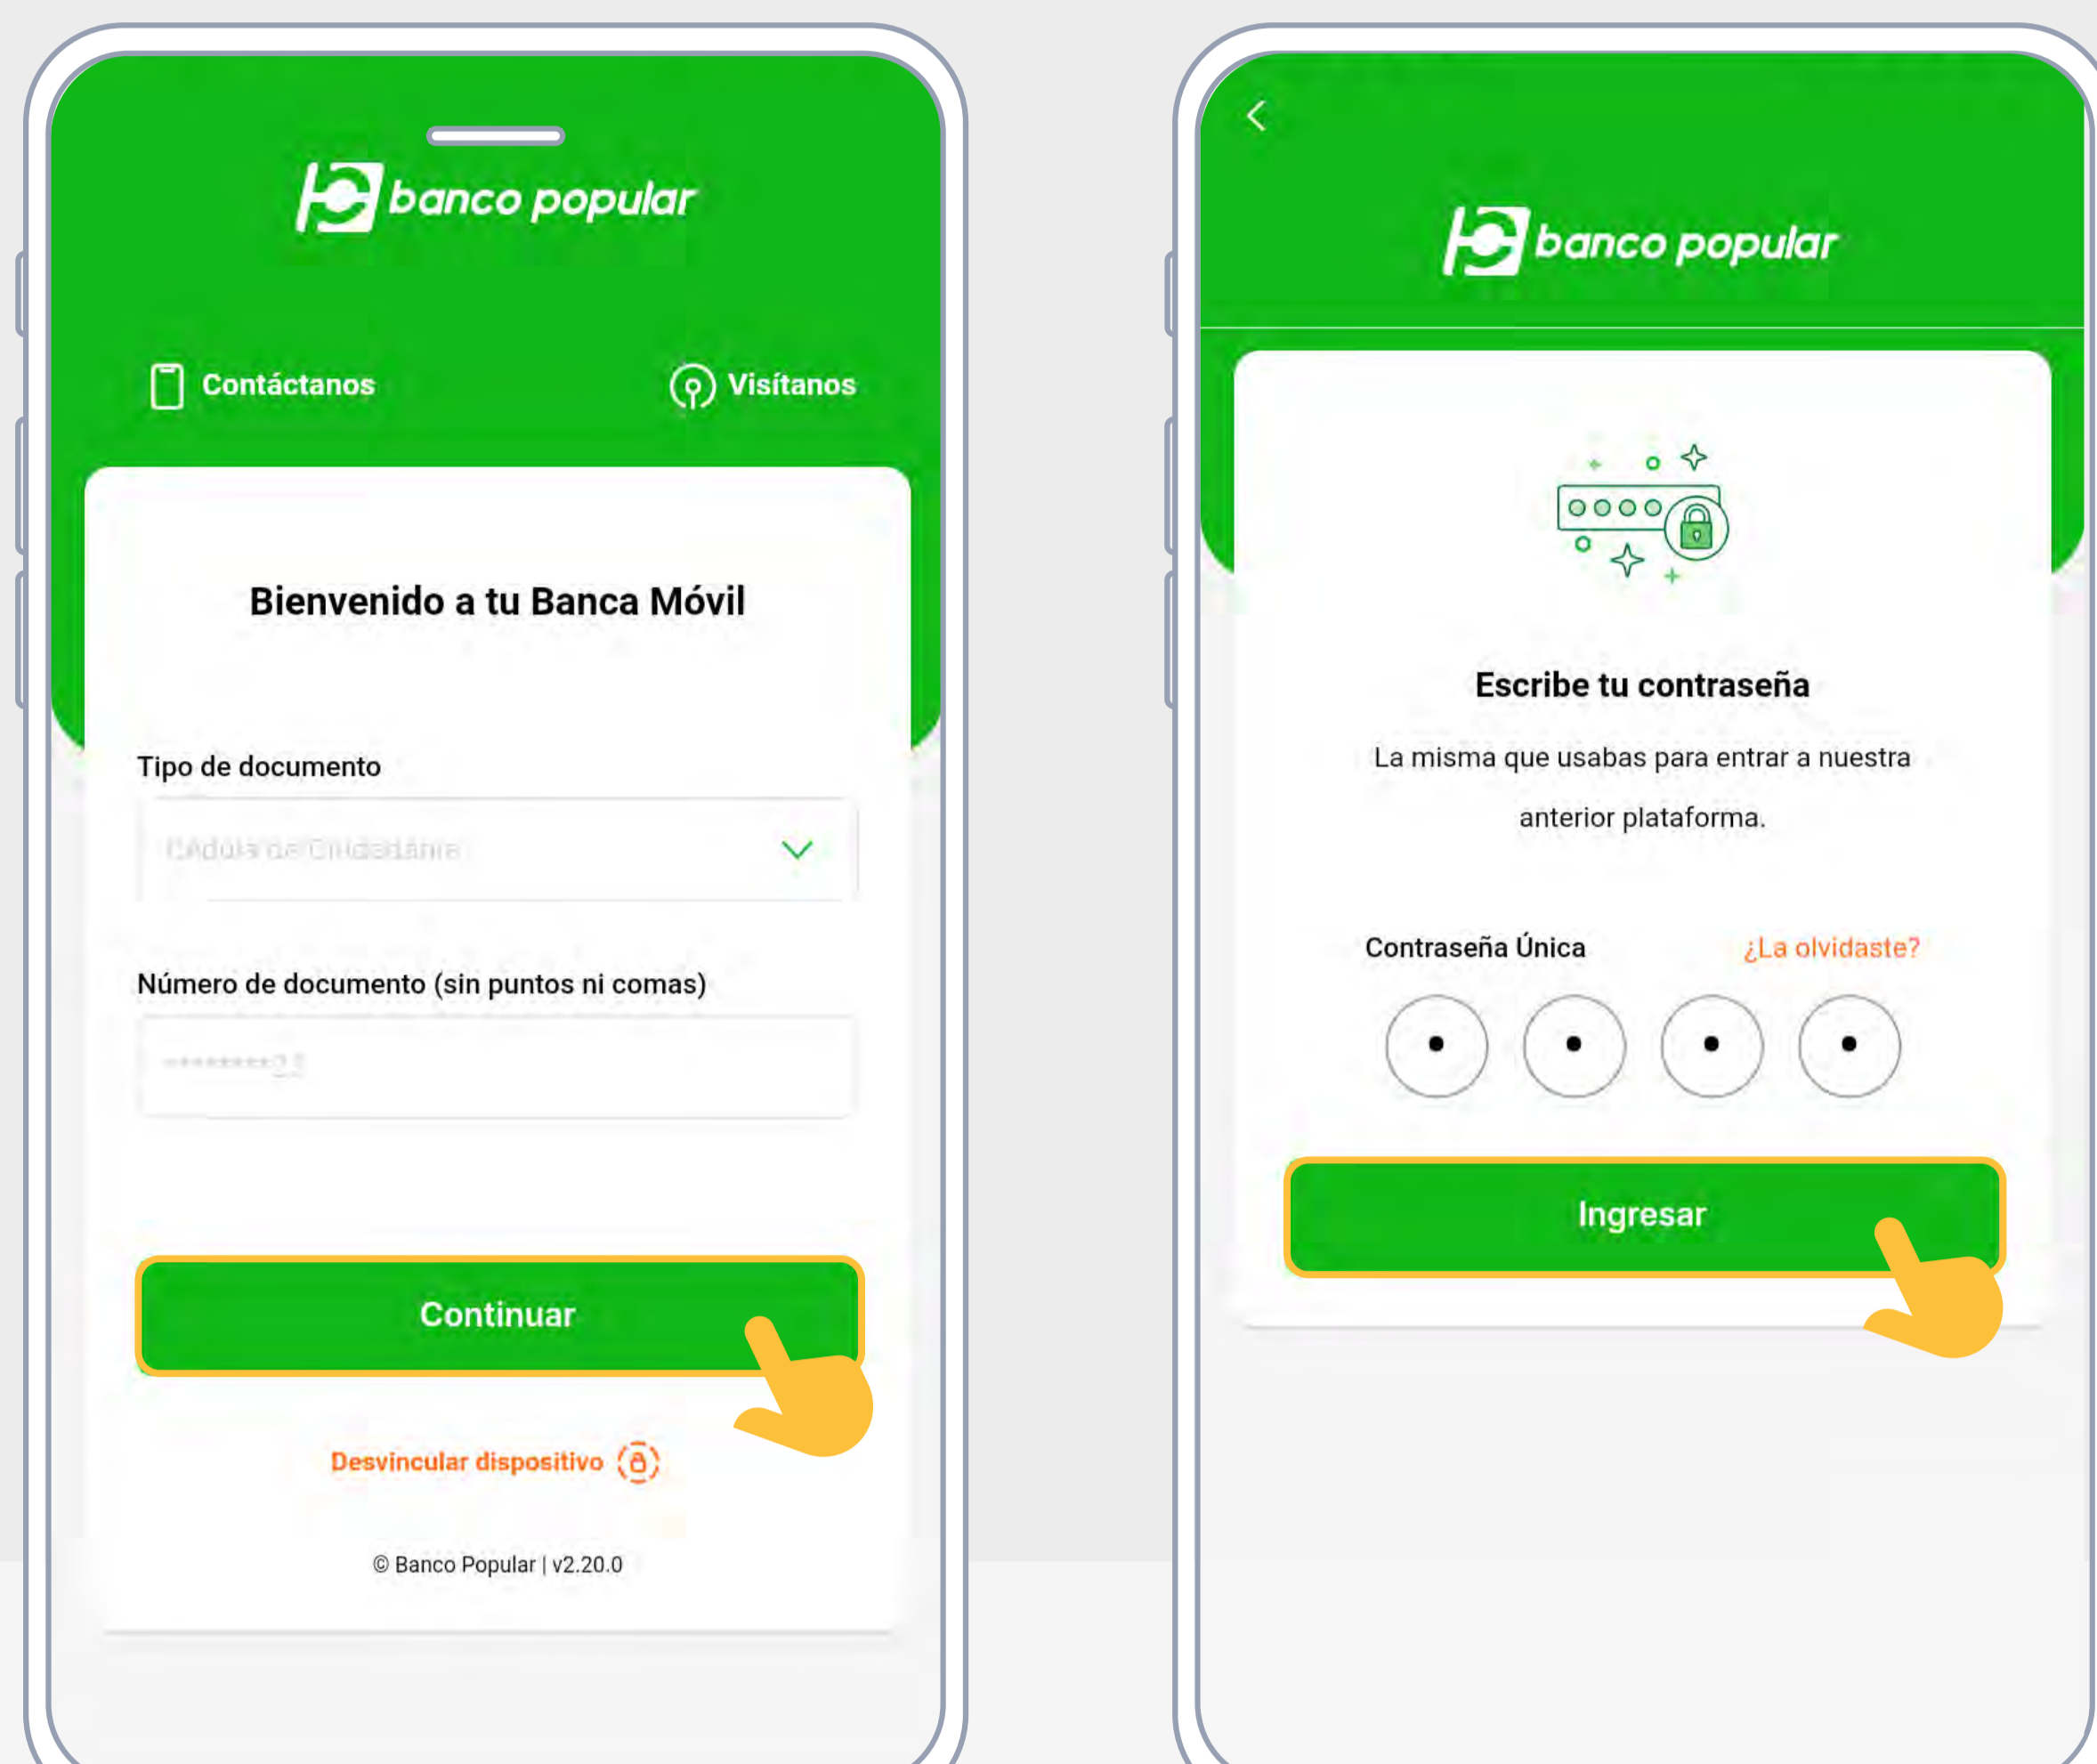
banco popular

Contáctanos

Visítanos

Bienvenido a tu Banca Móvil

Tipo de documento

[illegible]

Número de documento (sin puntos ni comas)

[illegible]

Continuar

Desvincular dispositivo

© Banco Popular | v2.20.0

banco popular

Escribe tu contraseña

La misma que usabas para entrar a nuestra anterior plataforma.

Contraseña Única

¿La olvidaste?

Ingresar